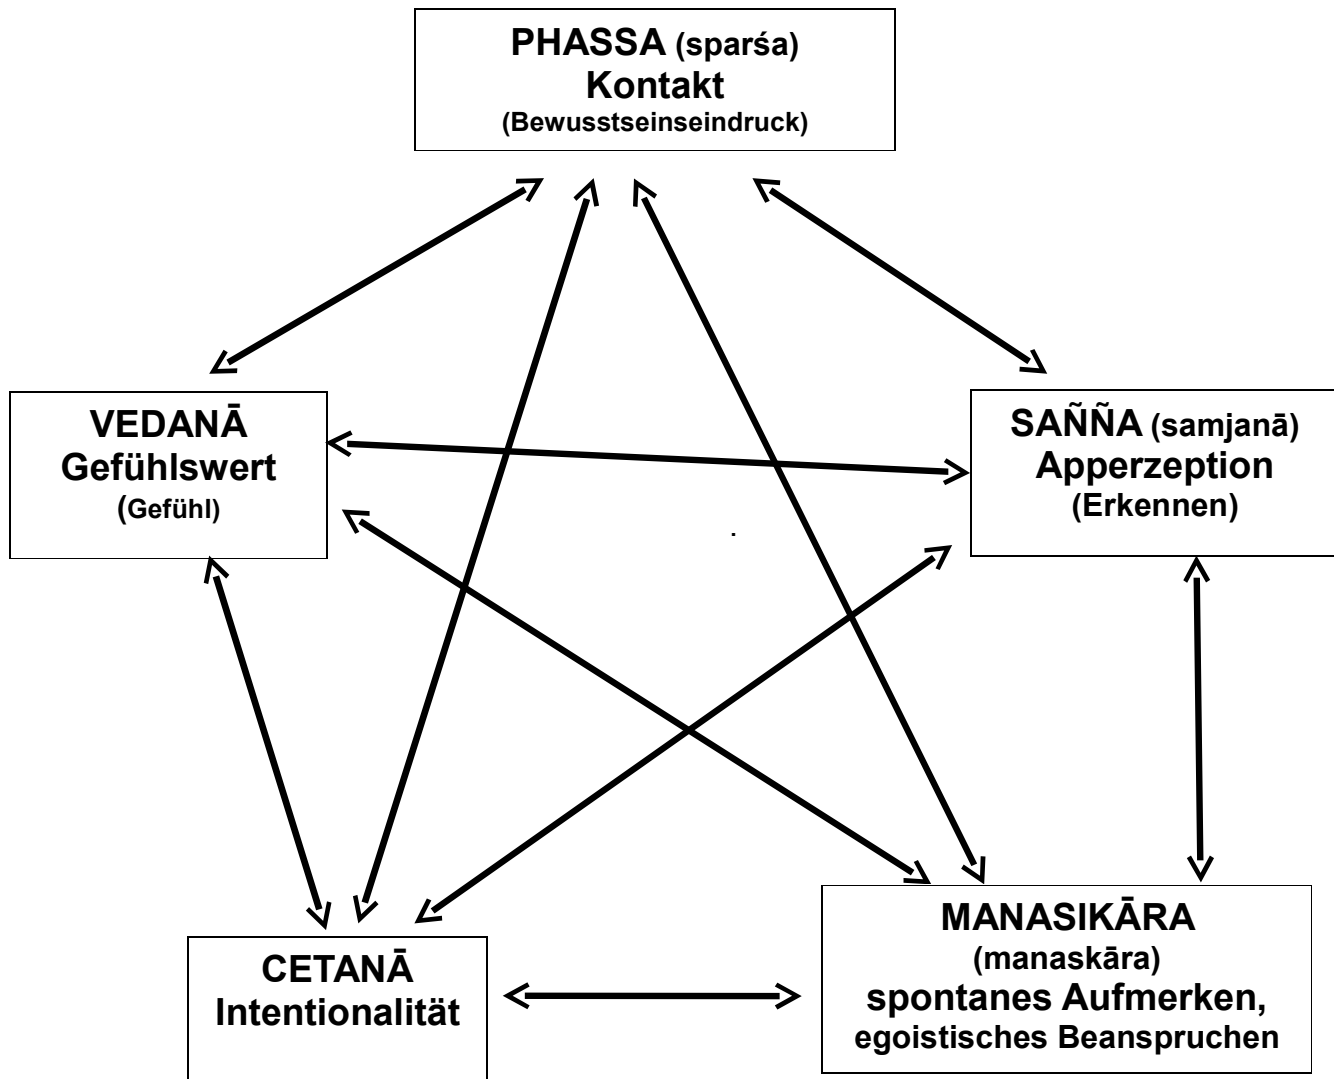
PHASSA (sparśa)
Kontakt
(Bewusstseinseindruck)

VEDANĀ
Gefühlswert
(Gefühl)

SAÑÑA (samjanā)
Apperzeption
(Erkennen)

CETANĀ
Intentionalität

MANASIKĀRA
(manaskāra)
spontanes Aufmerken,
egoistisches Beanspruchen